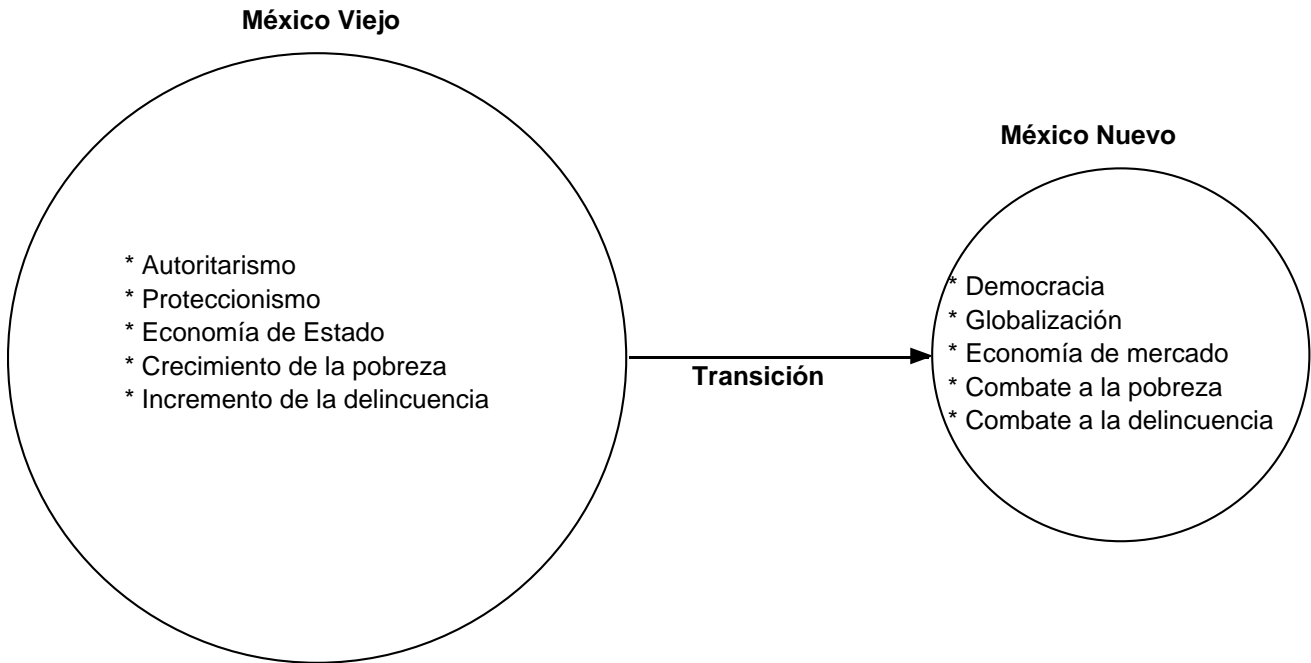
México Viejo

* Autoritarismo
* Proteccionismo
* Economía de Estado
* Crecimiento de la pobreza
* Incremento de la delincuencia

Transición

México Nuevo

* Democracia
* Globalización
* Economía de mercado
* Combate a la pobreza
* Combate a la delincuencia